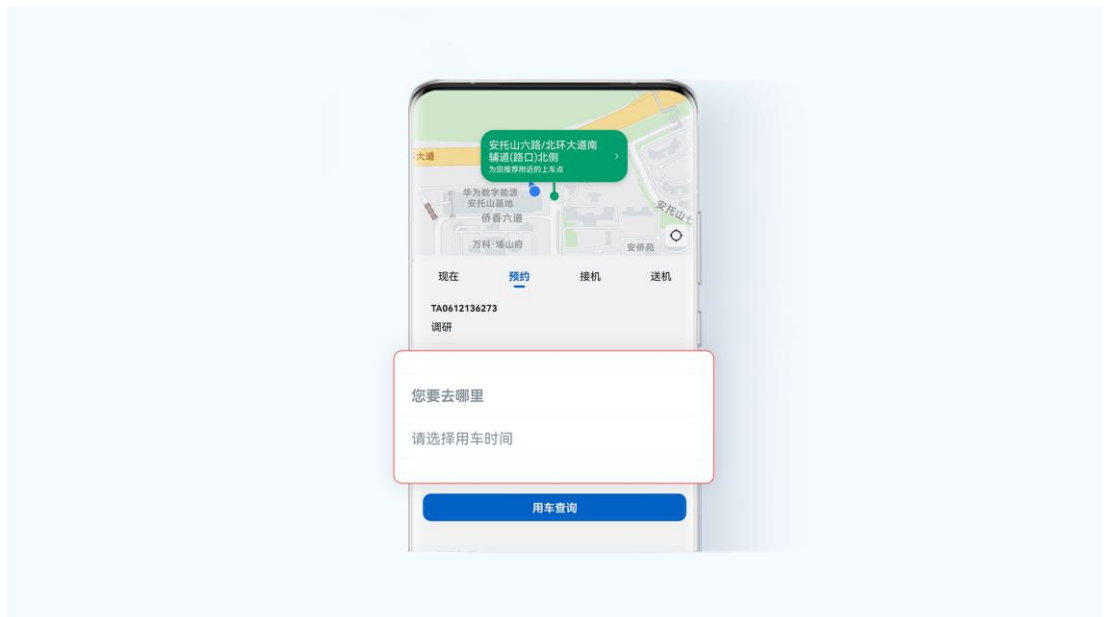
大道

安托山六路/北环大道南辅道(路口)北侧 ›
为您推荐附近的上车点

华为数字能源安托山基地

侨香六道

安托山七

万科·臻山府

安侨苑

现在 预约 接机 送机

TA0612136273
调研

您要去哪里

请选择用车时间

用车查询